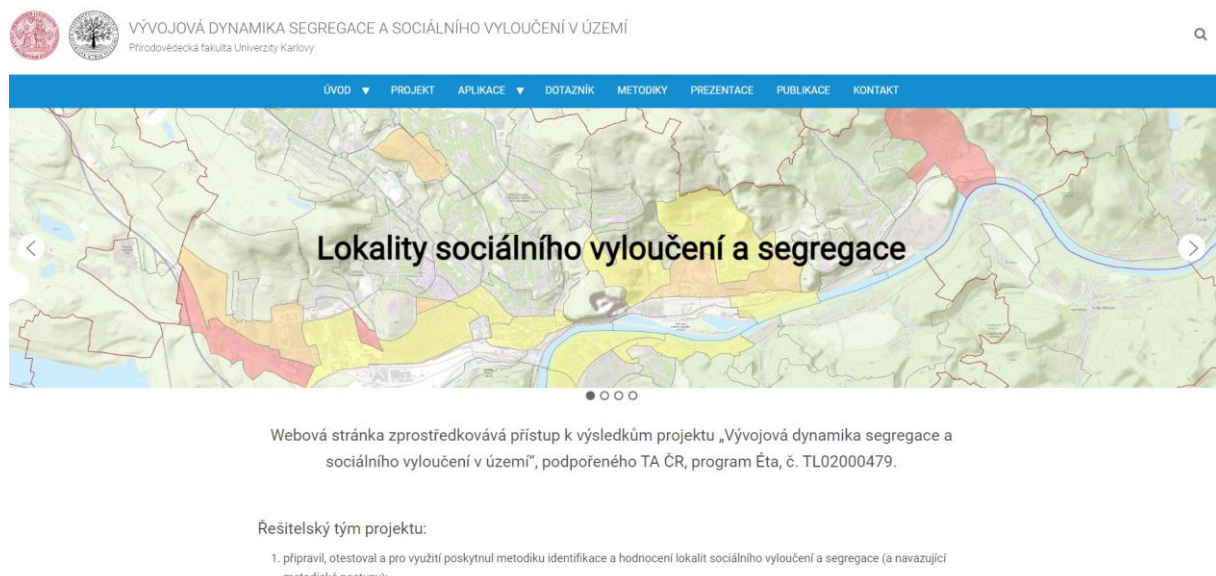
VÝVOJOVÁ DYNAMIKA SEGREGACE A SOCIÁLNÍHO VYLOUČENÍ V ÚZEMÍ
Přírodovědecká fakulta Univerzity Karlovy

ÚVOD ▼ PROJEKT APLIKACE ▼ DOTAZNÍK METODIKY PREZENTACE PUBLIKACE KONTAKT

Lokality sociálního vyloučení a segregace

Webová stránka zprostředkovává přístup k výsledkům projektu „Vývojová dynamika segregace a sociálního vyloučení v území", podpořeného TA ČR, program Éta, č. TL02000479.

Řešitelský tým projektu:

1. připravil, otestoval a pro využití poskytnul metodiku identifikace a hodnocení lokalit sociálního vyloučení a segregace (a navazující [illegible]